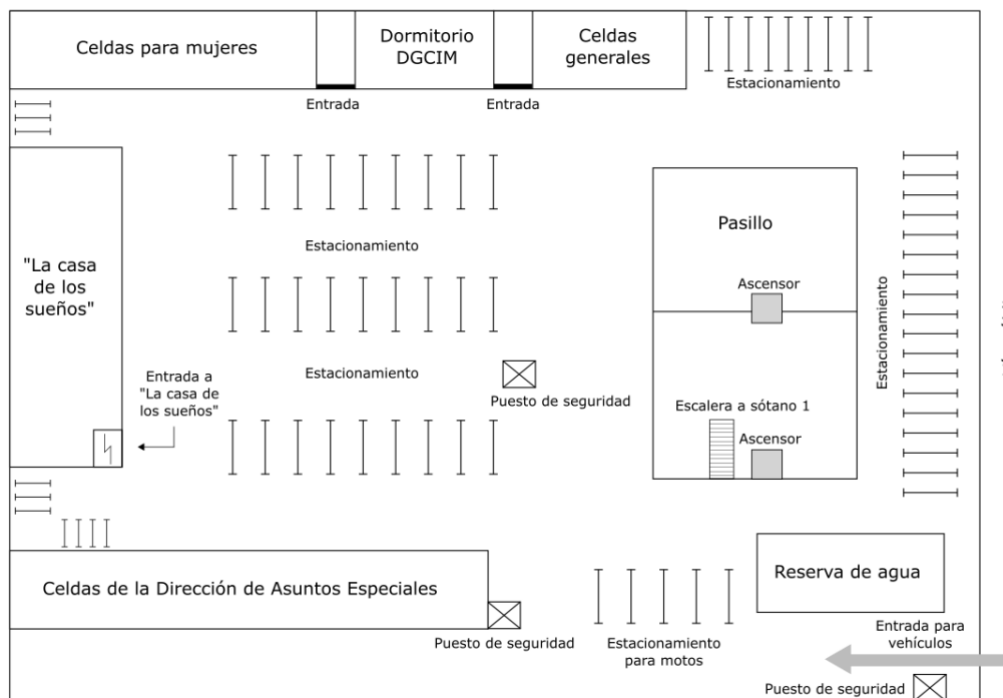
Celdas para mujeres

Dormitorio DGCIM

Celdas generales

Estacionamiento

Entrada

Entrada

Estacionamiento

Pasillo

"La casa de los sueños"

Ascensor

Estacionamiento

Estacionamiento

Entrada a "La casa de los sueños"

Puesto de seguridad

Escalera a sótano 1

Ascensor

Reserva de agua

Celdas de la Dirección de Asuntos Especiales

Entrada para vehículos

Puesto de seguridad

Estacionamiento para motos

Puesto de seguridad